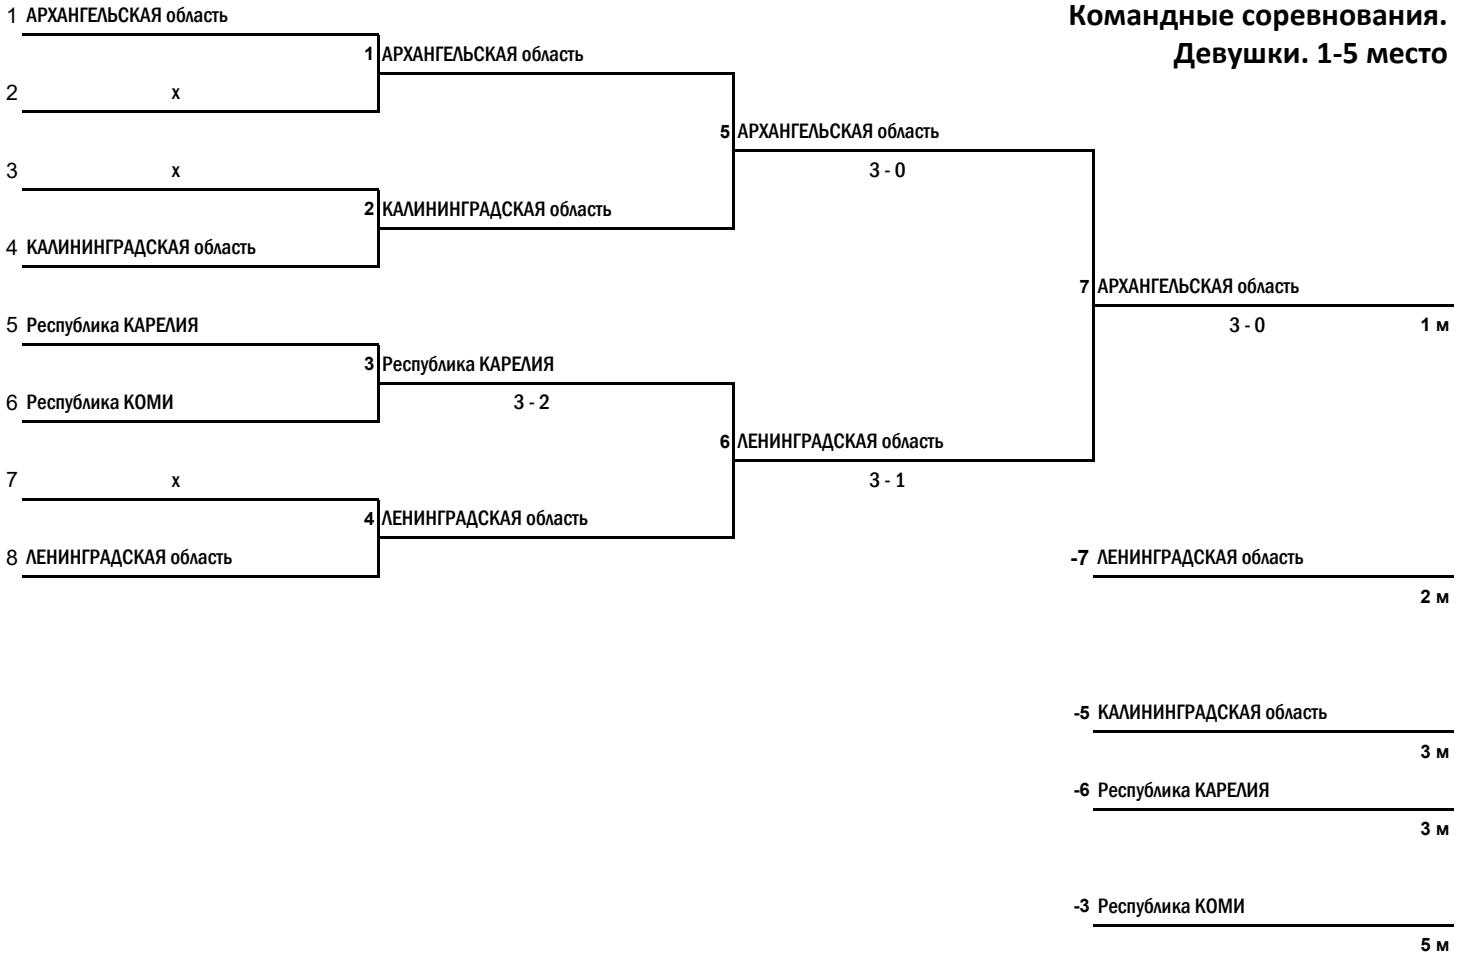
Командные соревнования.
Девушки. 1-5 место

1 АРХАНГЕЛЬСКАЯ область
2 х
3 х
4 КАЛИНИНГРАДСКАЯ область
5 Республика КАРЕЛИЯ
6 Республика КОМИ
7 х
8 ЛЕНИНГРАДСКАЯ область

1 АРХАНГЕЛЬСКАЯ область
2 КАЛИНИНГРАДСКАЯ область
3 Республика КАРЕЛИЯ
3 - 2
4 ЛЕНИНГРАДСКАЯ область

5 АРХАНГЕЛЬСКАЯ область
3 - 0
6 ЛЕНИНГРАДСКАЯ область
3 - 1

7 АРХАНГЕЛЬСКАЯ область
3 - 0
1 м

-7 ЛЕНИНГРАДСКАЯ область
2 м

-5 КАЛИНИНГРАДСКАЯ область
3 м
-6 Республика КАРЕЛИЯ
3 м

-3 Республика КОМИ
5 м